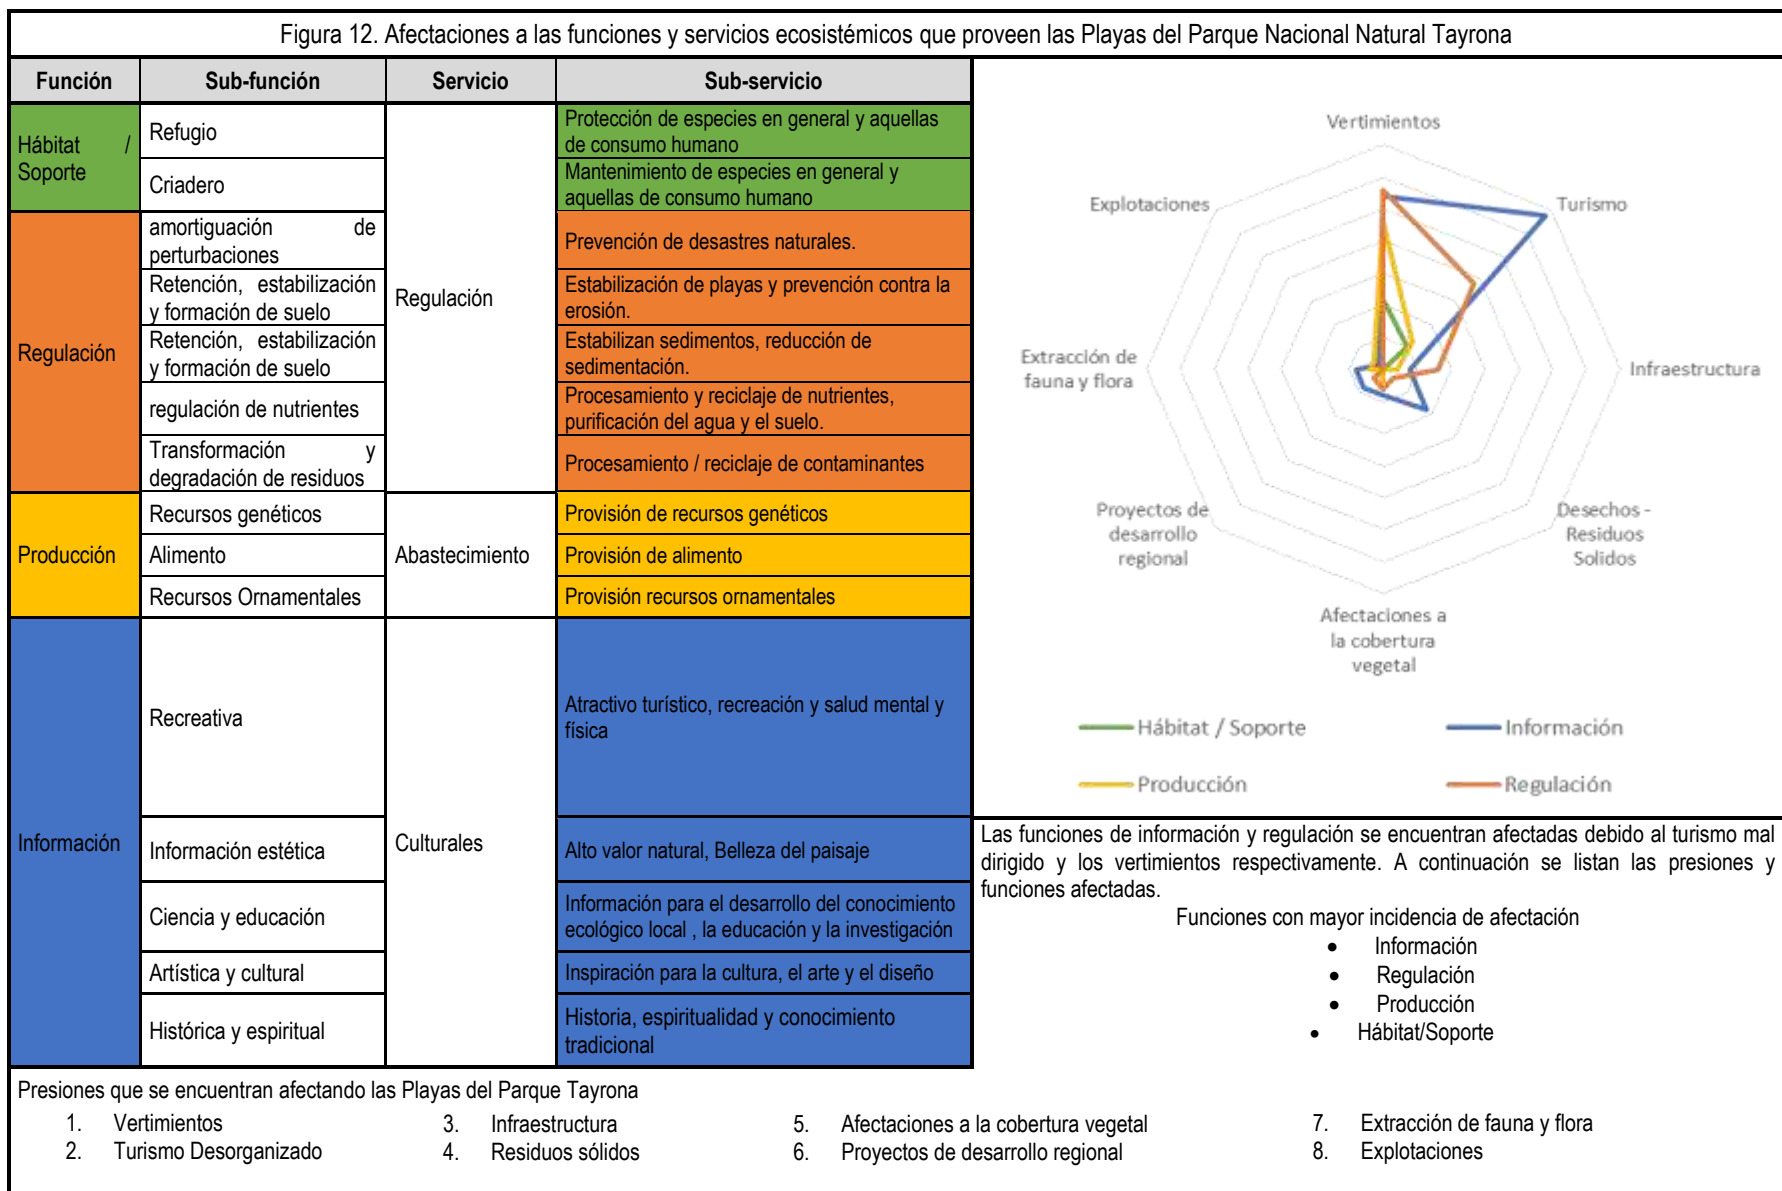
Figura 12. Afectaciones a las funciones y servicios ecosistémicos que proveen las Playas del Parque Nacional Natural Tayrona

| Función | Sub-función | Servicio | Sub-servicio |
|---|---|---|---|
| Hábitat / Soporte | Refugio | Regulación | Protección de especies en general y aquellas de consumo humano |
| | Criadero | | Mantenimiento de especies en general y aquellas de consumo humano |
| Regulación | amortiguación de perturbaciones | | Prevención de desastres naturales. |
| | Retención, estabilización y formación de suelo | | Estabilización de playas y prevención contra la erosión. |
| | Retención, estabilización y formación de suelo | | Estabilizan sedimentos, reducción de sedimentación. |
| | regulación de nutrientes | | Procesamiento y reciclaje de nutrientes, purificación del agua y el suelo. |
| | Transformación y degradación de residuos | | Procesamiento / reciclaje de contaminantes |
| Producción | Recursos genéticos | Abastecimiento | Provisión de recursos genéticos |
| | Alimento | | Provisión de alimento |
| | Recursos Ornamentales | | Provisión recursos ornamentales |
| Información | Recreativa | Culturales | Atractivo turístico, recreación y salud mental y física |
| | Información estética | | Alto valor natural, Belleza del paisaje |
| | Ciencia y educación | | Información para el desarrollo del conocimiento ecológico local , la educación y la investigación |
| | Artística y cultural | | Inspiración para la cultura, el arte y el diseño |
| | Histórica y espiritual | | Historia, espiritualidad y conocimiento tradicional |

Vertimientos
Turismo
Infraestructura
Desechos - Residuos Solidos
Afectaciones a la cobertura vegetal
Proyectos de desarrollo regional
Extracción de fauna y flora
Explotaciones

Hábitat / Soporte
Información
Producción
Regulación

Las funciones de información y regulación se encuentran afectadas debido al turismo mal dirigido y los vertimientos respectivamente. A continuación se listan las presiones y funciones afectadas.

Funciones con mayor incidencia de afectación
• Información
• Regulación
• Producción
• Hábitat/Soporte

Presiones que se encuentran afectando las Playas del Parque Tayrona
1. Vertimientos
2. Turismo Desorganizado
3. Infraestructura
4. Residuos sólidos
5. Afectaciones a la cobertura vegetal
6. Proyectos de desarrollo regional
7. Extracción de fauna y flora
8. Explotaciones